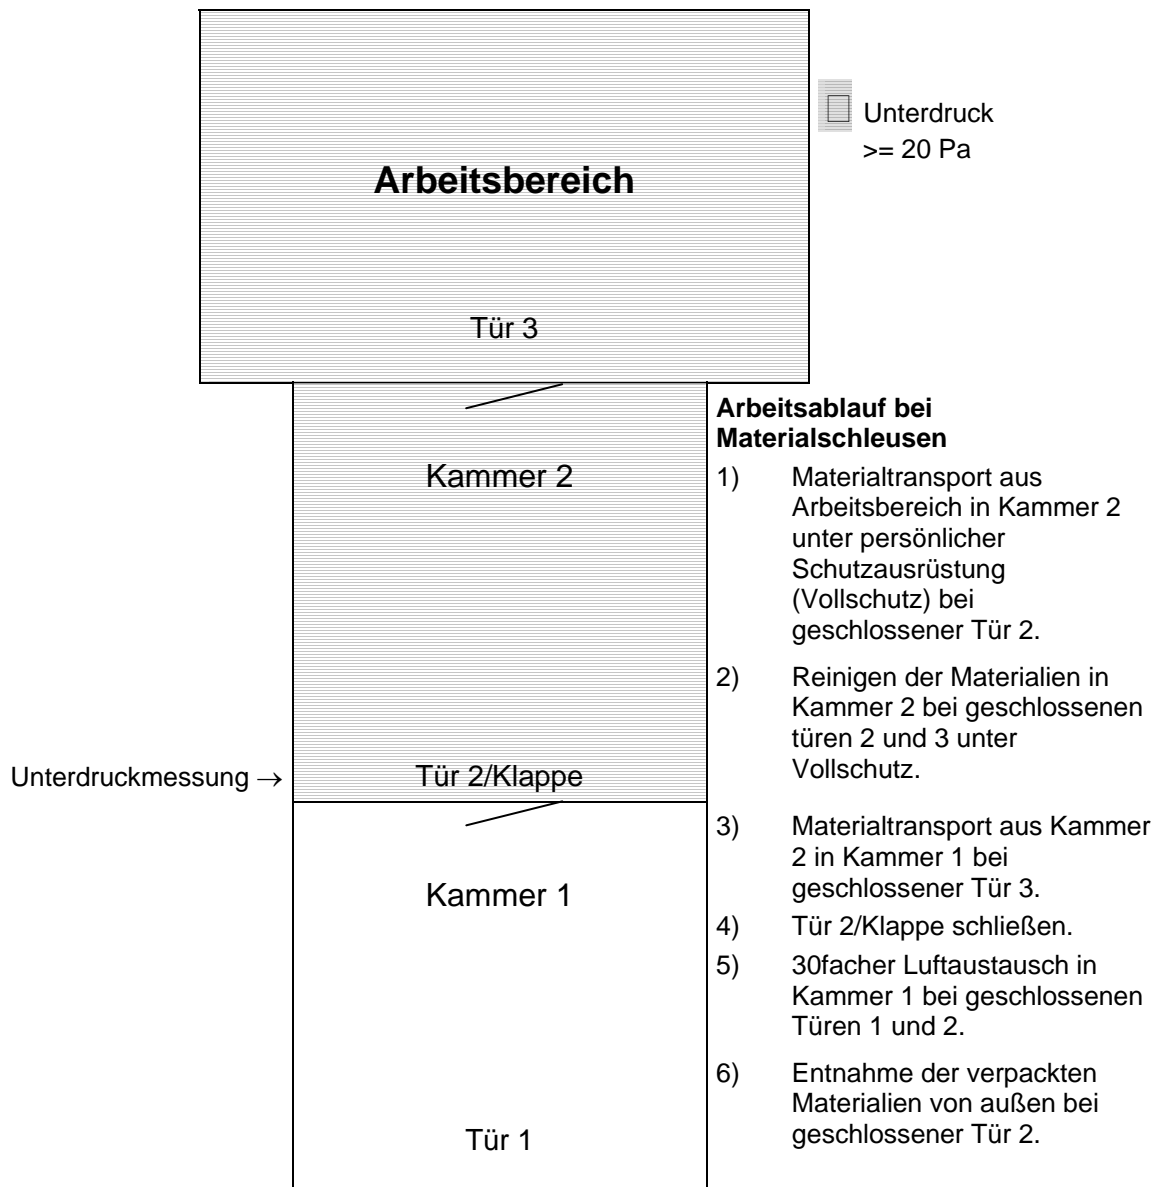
Arbeitsbereich

Unterdruck >= 20 Pa

Tür 3

Kammer 2

Unterdruckmessung $\rightarrow$

Tür 2/Klappe

Kammer 1

Tür 1

**Arbeitsablauf bei Materialschleusen**

1) Materialtransport aus Arbeitsbereich in Kammer 2 unter persönlicher Schutzausrüstung (Vollschutz) bei geschlossener Tür 2.

2) Reinigen der Materialien in Kammer 2 bei geschlossenen türen 2 und 3 unter Vollschutz.

3) Materialtransport aus Kammer 2 in Kammer 1 bei geschlossener Tür 3.

4) Tür 2/Klappe schließen.

5) 30facher Luftaustausch in Kammer 1 bei geschlossenen Türen 1 und 2.

6) Entnahme der verpackten Materialien von außen bei geschlossener Tür 2.